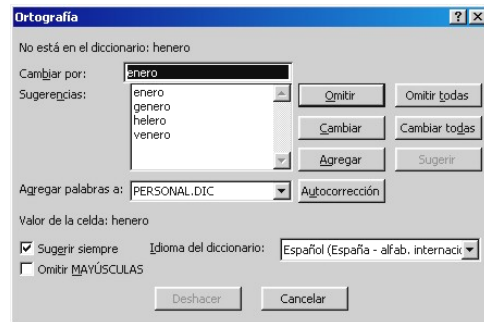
Ortografía

?

X

No está en el diccionario: henero

Cambiar por: enero

Sugerencias:

enero
genero
helero
venero

Omitir

Omitir todas

Cambiar

Cambiar todas

Agregar

Sugerir

Agregar palabras a: PERSONAL.DIC

Autocorrección

Valor de la celda: henero

Sugerir siempre

Idioma del diccionario: Español (España - alfab. internacio

Omitir MAYÚSCULAS

Deshacer

Cancelar